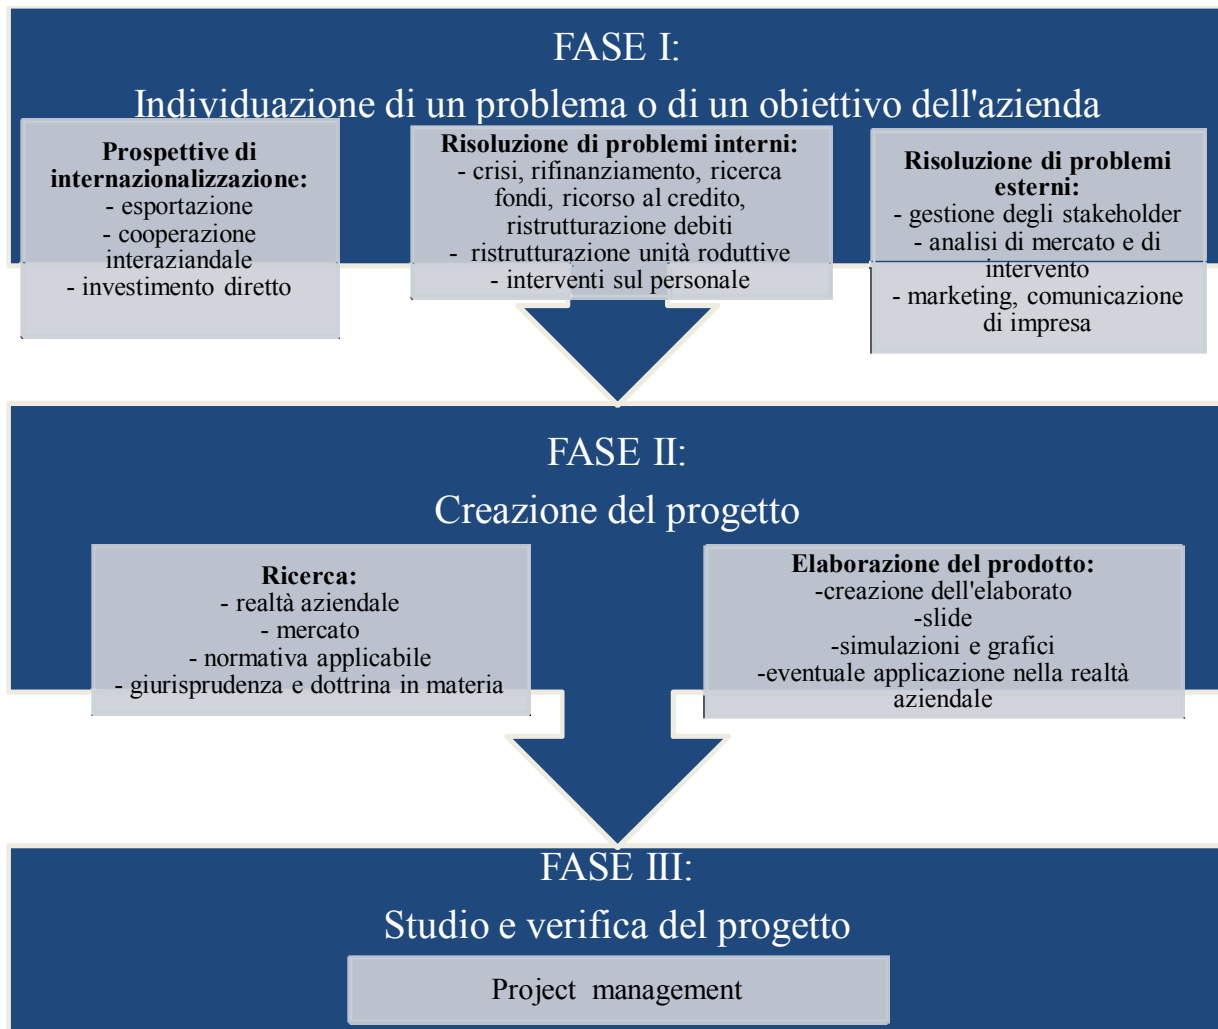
FASE I:
Individuazione di un problema o di un obiettivo dell'azienda

**Prospettive di internazionalizzazione:**
- esportazione
- cooperazione interaziandale
- investimento diretto

**Risoluzione di problemi interni:**
- crisi, rifinanziamento, ricerca fondi, ricorso al credito, ristrutturazione debiti
- ristrutturazione unità roduttive
- interventi sul personale

**Risoluzione di problemi esterni:**
- gestione degli stakeholder
- analisi di mercato e di intervento
- marketing, comunicazione di impresa

FASE II:
Creazione del progetto

**Ricerca:**
- realtà aziendale
- mercato
- normativa applicabile
- giurisprudenza e dottrina in materia

**Elaborazione del prodotto:**
-creazione dell'elaborato
-slide
-simulazioni e grafici
-eventuale applicazione nella realtà aziendale

FASE III:
Studio e verifica del progetto

Project management